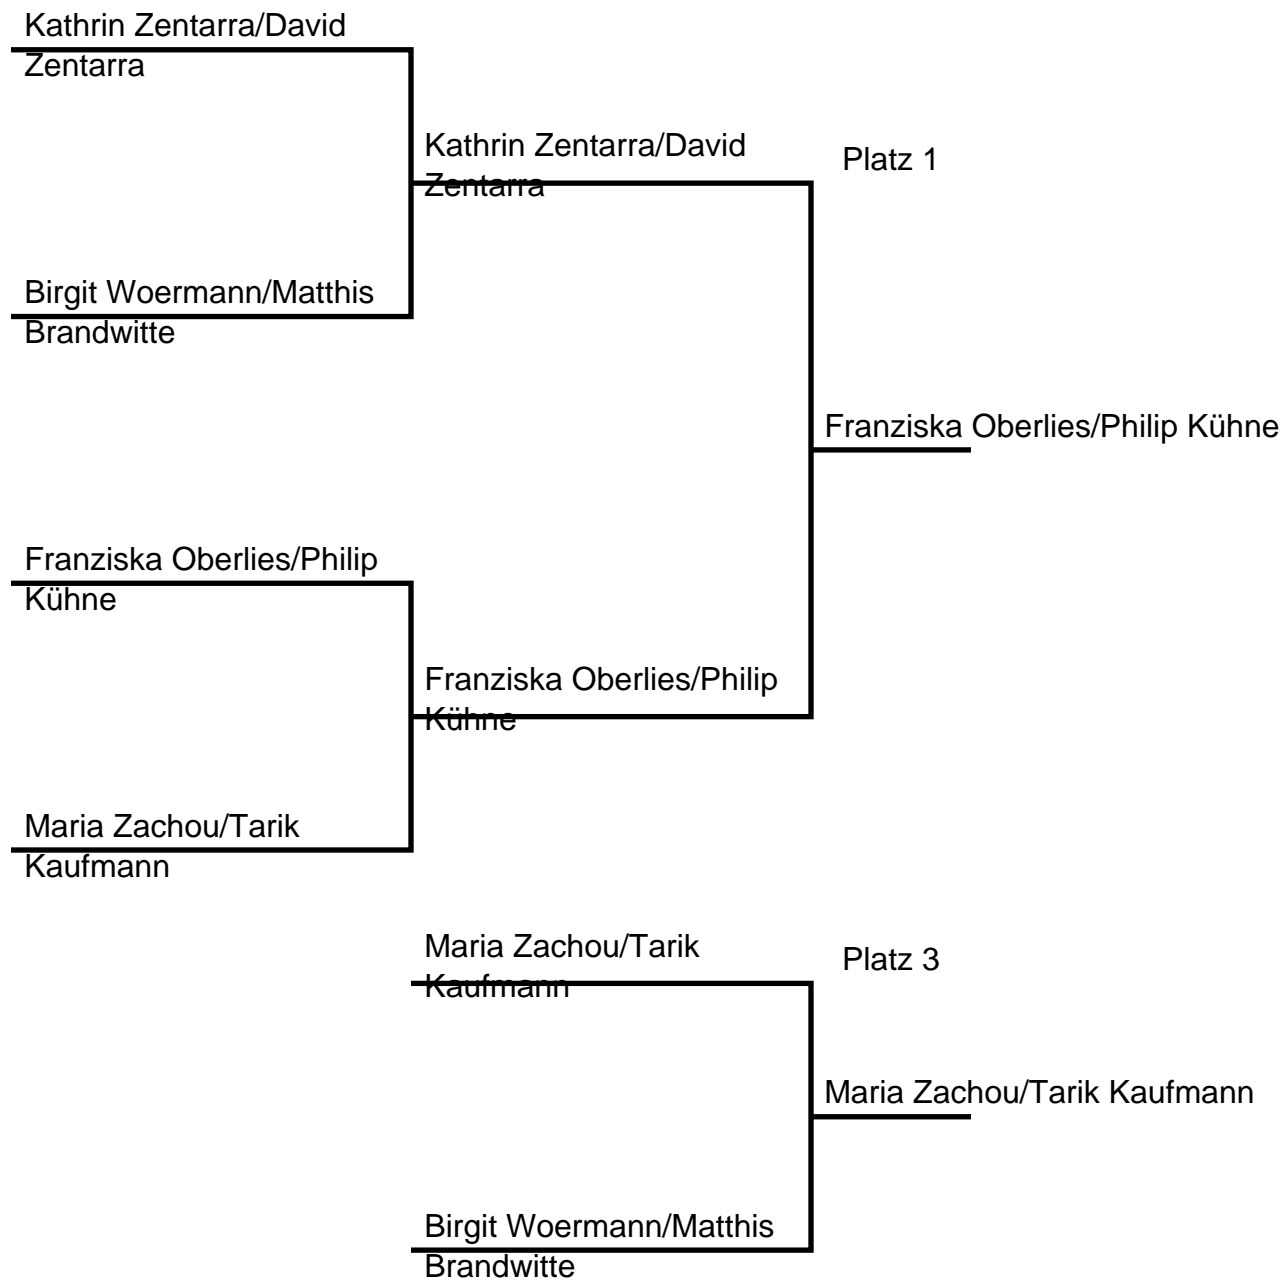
Kathrin Zentarra/David Zentarra

Birgit Woermann/Matthis Brandwitte

Kathrin Zentarra/David Zentarra

Platz 1

Franziska Oberlies/Philip Kühne

Franziska Oberlies/Philip Kühne

Maria Zachou/Tarik Kaufmann

Franziska Oberlies/Philip Kühne

Maria Zachou/Tarik Kaufmann

Platz 3

Maria Zachou/Tarik Kaufmann

Birgit Woermann/Matthis Brandwitte